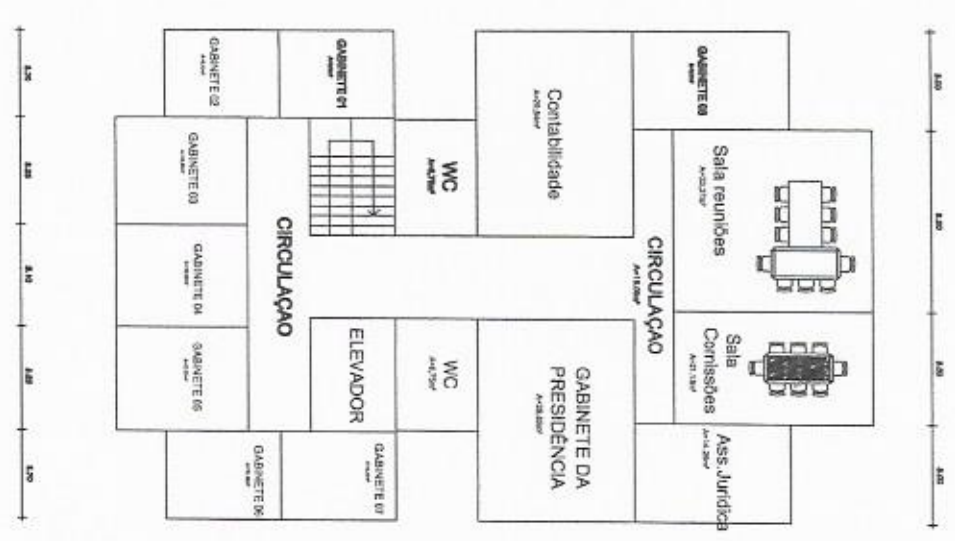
GABINETE 02

GABINETE 01

Contabilidade

GABINETE 08

GABINETE 03

WC

Sala reuniões

CIRCULAÇAO

CIRCULAÇAO

GABINETE 04

ELEVADOR

WC

Sala Comissões

GABINETE 05

GABINETE DA PRESIDÊNCIA

GABINETE 06

GABINETE 07

Ass. Jurídica